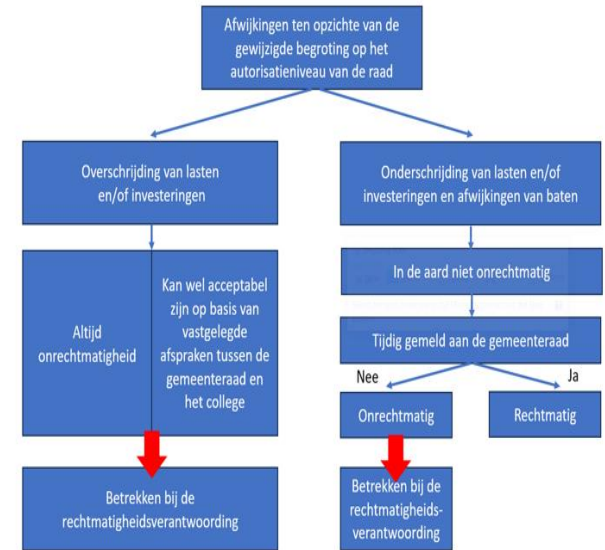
Afwijkingen ten opzichte van de gewijzigde begroting op het autorisatieniveau van de raad

Overschrijding van lasten en/of investeringen

Onderschrijding van lasten en/of investeringen en afwijkingen van baten

Altijd onrechtmatigheid

Kan wel acceptabel zijn op basis van vastgelegde afspraken tussen de gemeenteraad en het college

In de aard niet onrechtmatig

Tijdig gemeld aan de gemeenteraad

Nee

Ja

Onrechtmatig

Rechtmatig

Betrekken bij de rechtmatigheidsverantwoording

Betrekken bij de rechtmatigheids-verantwoording